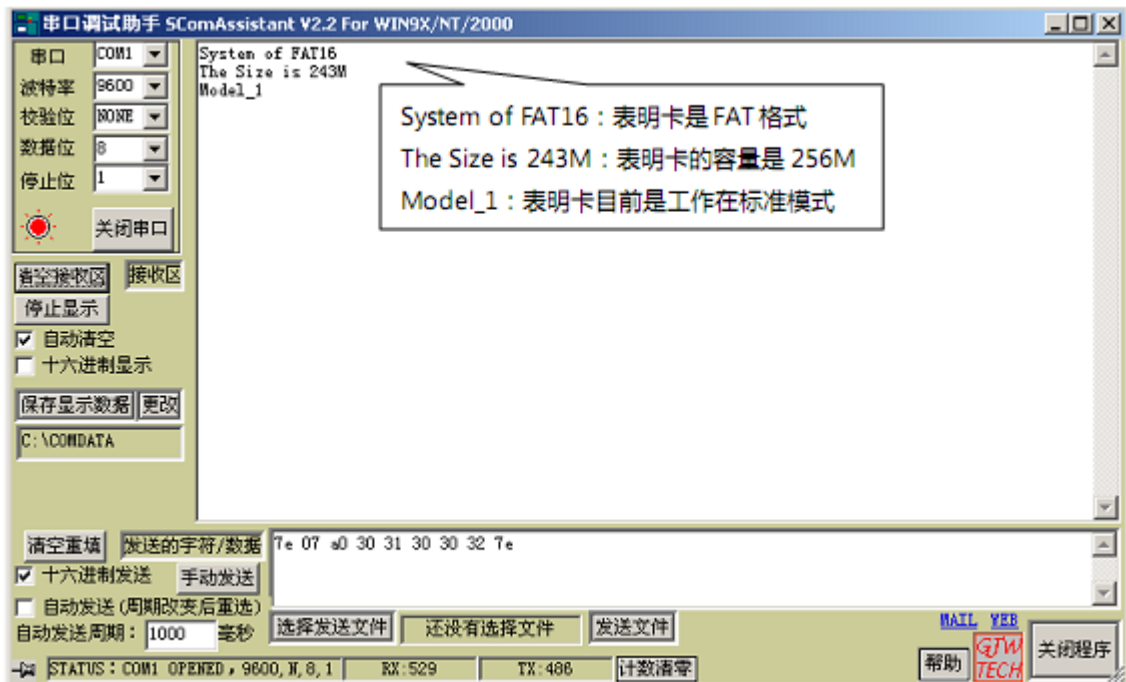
串口调试助手 SComAssistant V2.2 For WIN9X/NT/2000

串口 COM1
波特率 9600
校验位 NONE
数据位 8
停止位 1
关闭串口

清空接收区 接收区
停止显示
☑ 自动清空
☐ 十六进制显示
保存显示数据 更改
C:\COMDATA

System of FAT16
The Size is 243M
Model_1

System of FAT16：表明卡是 FAT 格式
The Size is 243M：表明卡的容量是 256M
Model_1：表明卡目前是工作在标准模式

清空重填 发送的字符/数据
☑ 十六进制发送 手动发送
☐ 自动发送(周期改变后重选)
自动发送周期：1000 毫秒

7e 07 a0 30 31 30 30 32 7e

选择发送文件 还没有选择文件 发送文件

MAIL WEB
帮助 GTW TECH 关闭程序

STATUS：COM1 OPENED，9600，N，8，1 RX:529 TX:486 计数清零